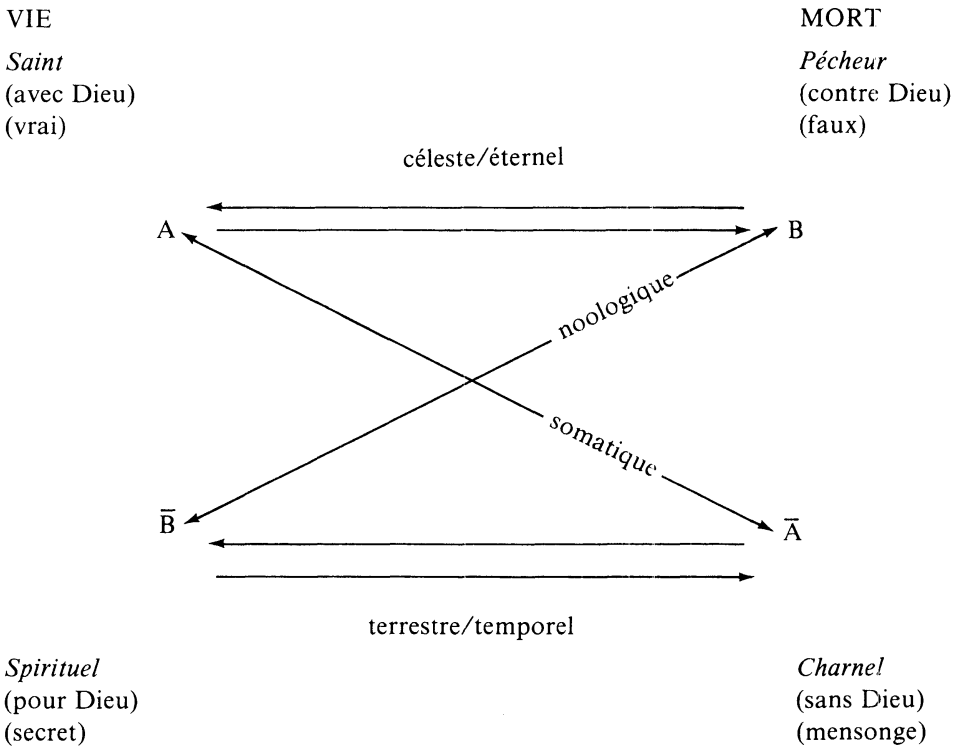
VIE

*Saint*
(avec Dieu)
(vrai)

MORT

*Pécheur*
(contre Dieu)
(faux)

céleste/éternel

A

B

noologique

somatique

$\bar{B}$

$\bar{A}$

terrestre/temporel

*Spirituel*
(pour Dieu)
(secret)

*Charnel*
(sans Dieu)
(mensonge)